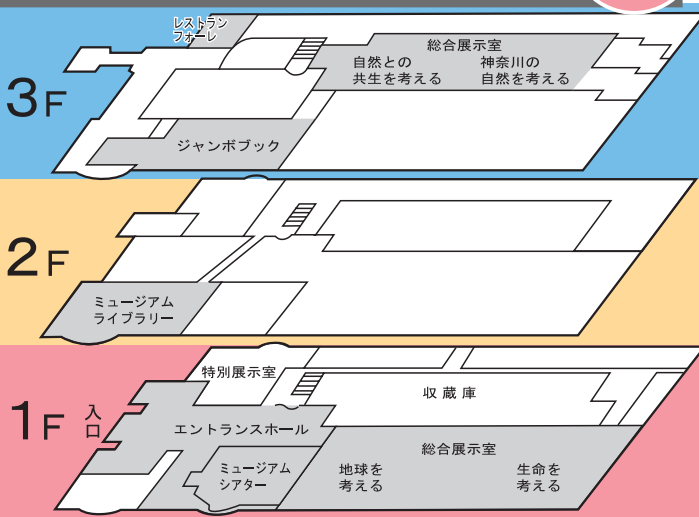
レストラン
フォーレ

総合展示室

自然との
共生を考える

神奈川の
自然を考える

3F

ジャンボブック

2F

ミュージアム
ライブラリー

特別展示室

収蔵庫

1F

入口

エントランスホール

総合展示室

ミュージアム
シアター

地球を
考える

生命を
考える